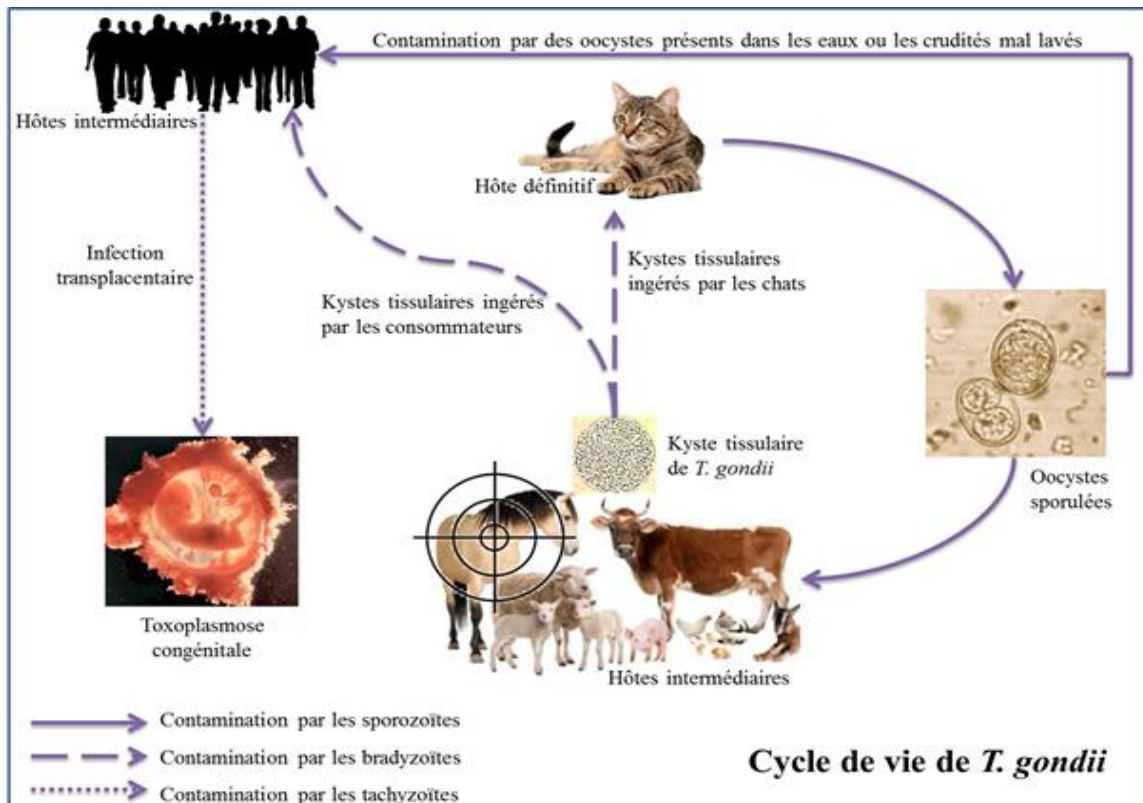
Contamination par des oocystes présents dans les eaux ou les crudités mal lavés

Hôtes intermédiaires

Hôte définitif

Infection transplacentaire

Kystes tissulaires ingérés par les chats

Kystes tissulaires ingérés par les consommateurs

Oocystes sporulées

Kyste tissulaire de *T. gondii*

Toxoplasmose congénitale

Hôtes intermédiaires

Contamination par les sporozoïtes
Contamination par les bradyzoïtes
Contamination par les tachyzoïtes

Cycle de vie de *T. gondii*